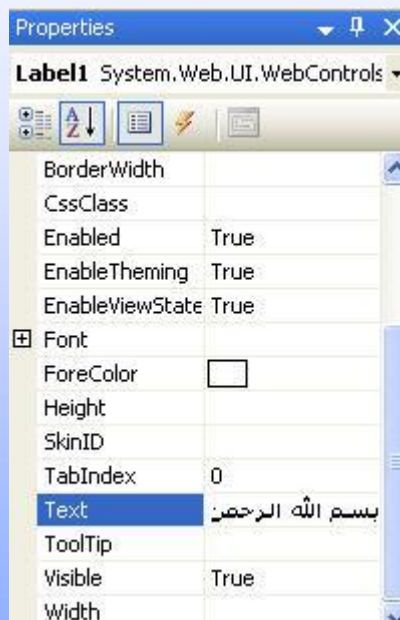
Properties

Label1 System.Web.UI.WebControls

| | |
|---|---|
| BorderWidth | |
| CssClass | |
| Enabled | True |
| EnableTheming | True |
| EnableViewState | True |
| Font | |
| ForeColor | |
| Height | |
| SkinID | |
| TabIndex | 0 |
| Text | بسم الله الرحمن |
| ToolTip | |
| Visible | True |
| Width | |